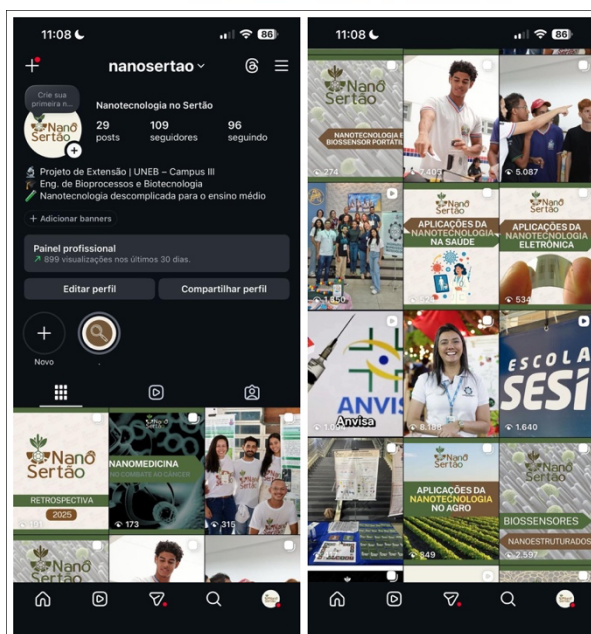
11:08 86

nanosertao

Crie sua primeira n...

Nanotecnologia no Sertão

29 posts

109 seguidores

96 seguindo

Nanō Sertão

🔬 Projeto de Extensão | UNEB – Campus III
Eng. de Bioprocessos e Biotecnologia
🧪 Nanotecnologia descomplicada para o ensino médio

+ Adicionar banners

Painel profissional
↗ 899 visualizações nos últimos 30 dias.

Editar perfil

Compartilhar perfil

Novo

Nanō Sertão
RETROSPECTIVA
2025
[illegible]

NANOMEDICINA
NO COMBATE AO CÂNCER
173

315

Nanō Sertão

11:08 86

Nanō Sertão
NANOTECNOLOGIA E BIOSSENSOR PORTÁTIL
274

7.403

5.087

1.350

Nanō Sertão
APLICAÇÕES DA NANOTECNOLOGIA NA SAÚDE
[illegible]

Nanō Sertão
APLICAÇÕES DA NANOTECNOLOGIA ELETRÔNICA
534

ANVISA
Anvisa
1.0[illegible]

8.188

ESCOLA SESI
1.640

849

Nanō Sertão
APLICAÇÕES DA NANOTECNOLOGIA NO AGRO
849

Nanō Sertão
BIOSSENSORES
NANOESTRUTURADOS
2.597